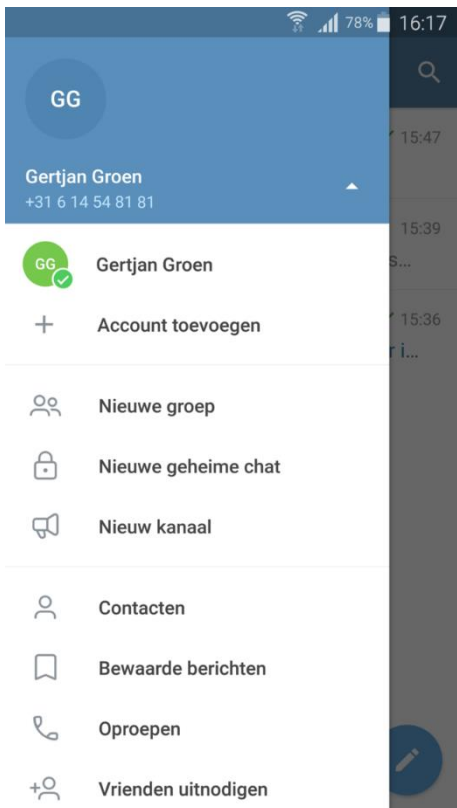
78% 16:17

GG

Gertjan Groen
+31 6 14 54 81 81

15:47

15:39
s...

15:36
r i...

GG Gertjan Groen

Account toevoegen

Nieuwe groep

Nieuwe geheime chat

Nieuw kanaal

Contacten

Bewaarde berichten

Oproepen

Vrienden uitnodigen